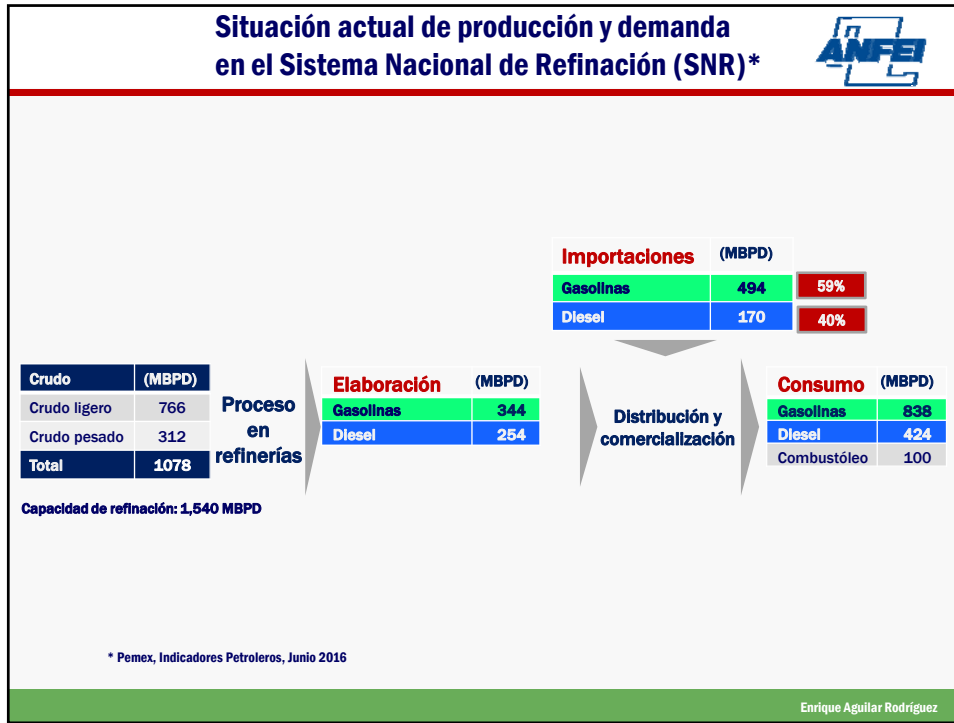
Situación actual de producción y demanda en el Sistema Nacional de Refinación (SNR)*

ANFEI

Importaciones (MBPD)

| | |
|---|---|
| Gasolinas | 494 |
| Diesel | 170 |

59%

40%

| Crudo | (MBPD) |
|---|---|
| Crudo ligero | 766 |
| Crudo pesado | 312 |
| Total | 1078 |

Proceso en refinerías

Elaboración (MBPD)

| | |
|---|---|
| Gasolinas | 344 |
| Diesel | 254 |

Distribución y comercialización

Consumo (MBPD)

| | |
|---|---|
| Gasolinas | 838 |
| Diesel | 424 |
| Combustóleo | 100 |

Capacidad de refinación: 1,540 MBPD

* Pemex, Indicadores Petroleros, Junio 2016

Enrique Aguilar Rodríguez